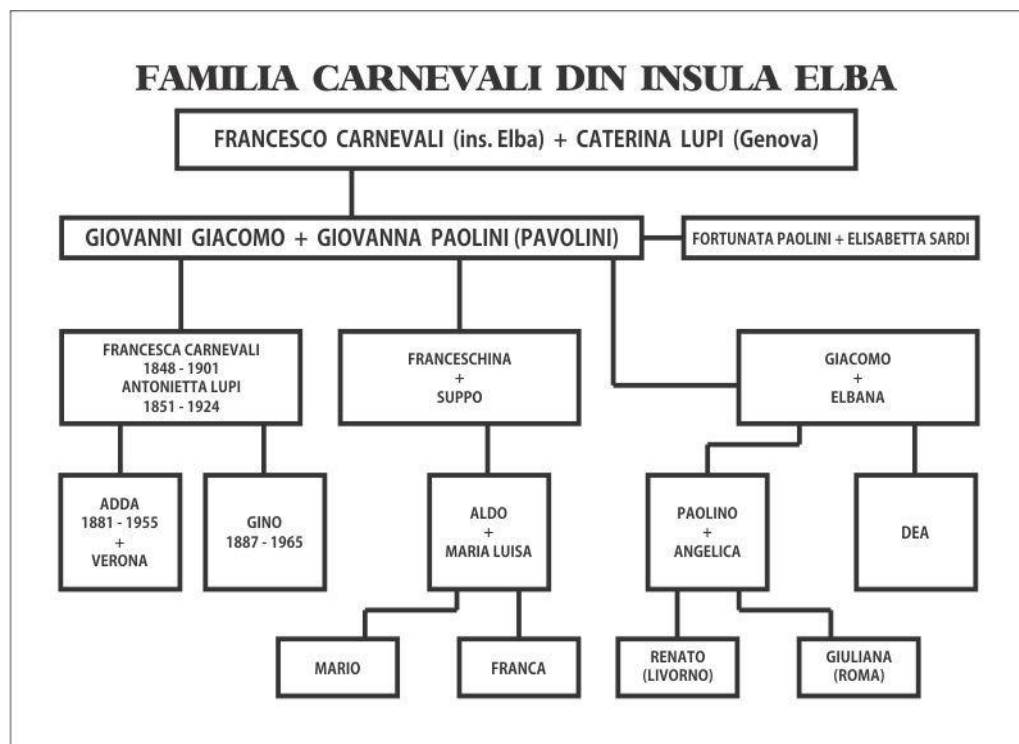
FAMILIA CARNEVALI DIN INSULA ELBA

FRANCESCO CARNEVALI (ins. Elba) + CATERINA LUPI (Genova)

GIOVANNI GIACOMO + GIOVANNA PAOLINI (PAVOLINI)

FORTUNATA PAOLINI + ELISABETTA SARDI

FRANCESCA CARNEVALI
1848 - 1901
ANTONIETTA LUPI
1851 - 1924

FRANCESCHINA
+
SUPPO

GIACOMO
+
ELBANA

ADDA
1881 - 1955
+
VERONA

GINO
1887 - 1965

ALDO
+
MARIA LUISA

PAOLINO
+
ANGELICA

DEA

MARIO

FRANCA

RENATO
(LIVORNO)

GIULIANA
(ROMA)